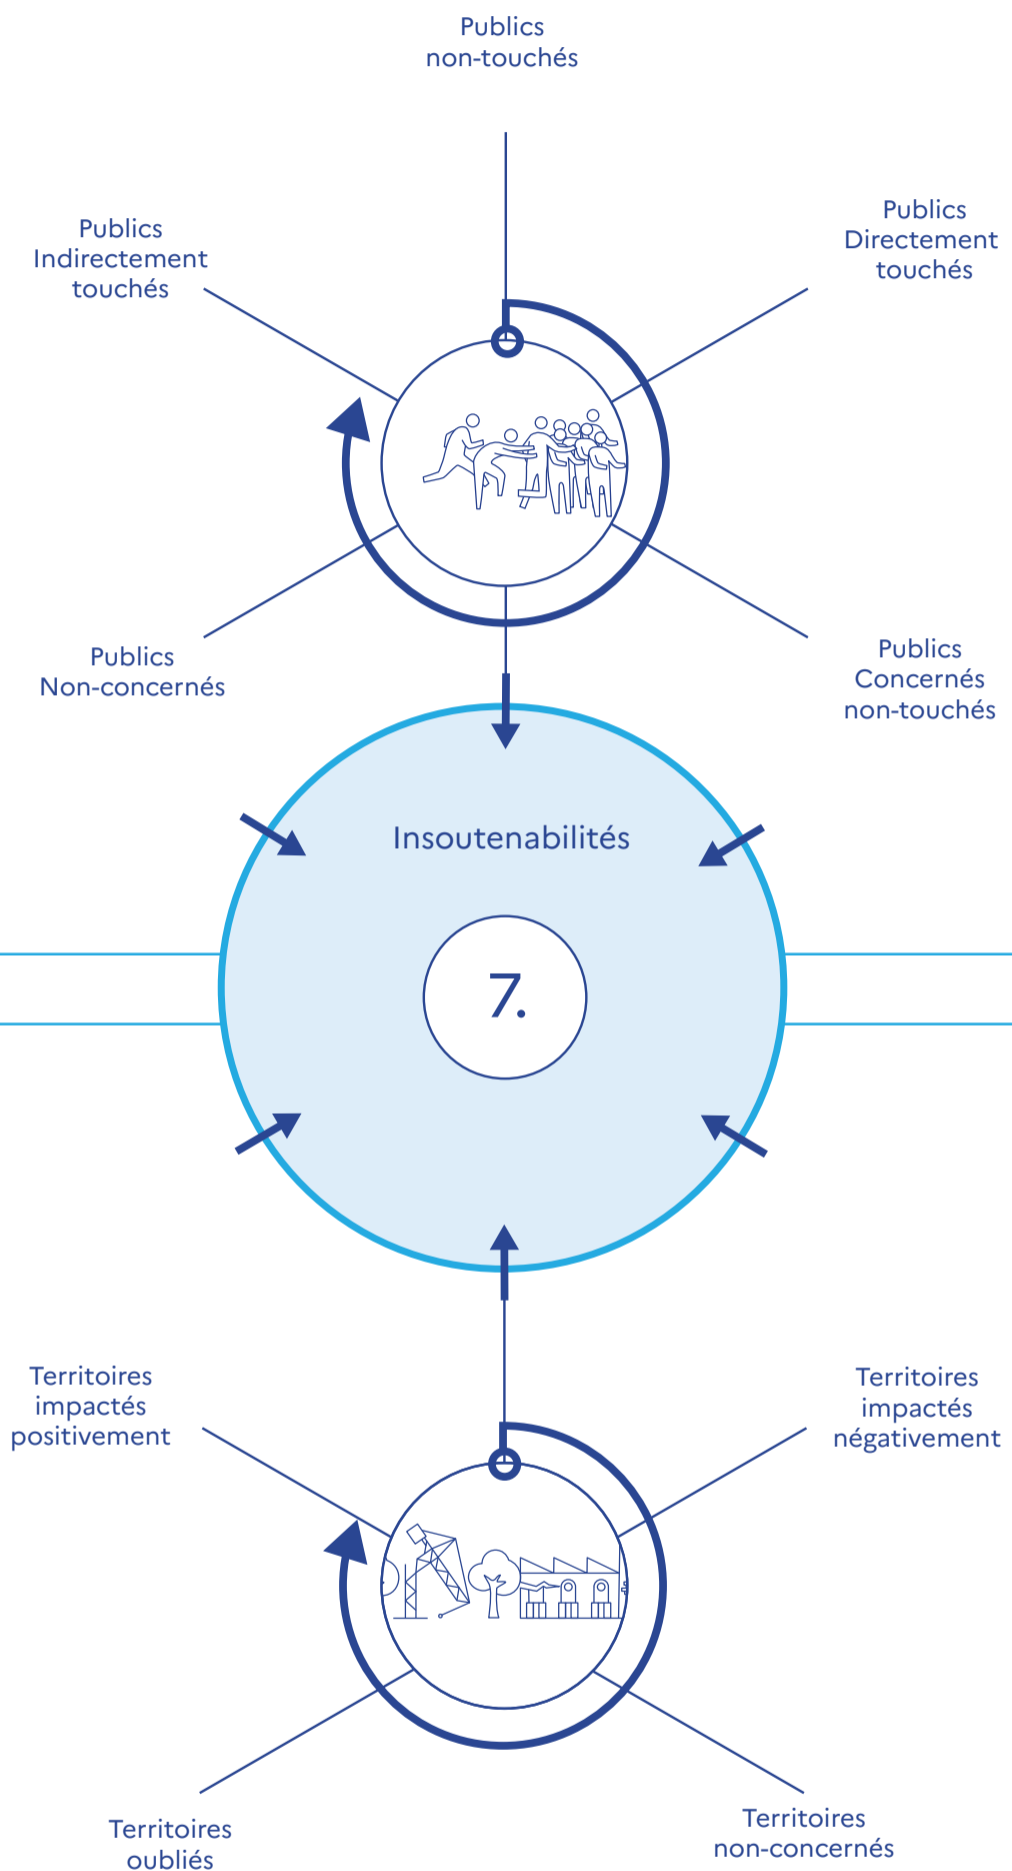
Publics non-touchés

Publics Indirectement touchés

Publics Directement touchés

Publics Non-concernés

Publics Concernés non-touchés

Insoutenabilités

7.

Territoires impactés positivement

Territoires impactés négativement

Territoires oubliés

Territoires non-concernés